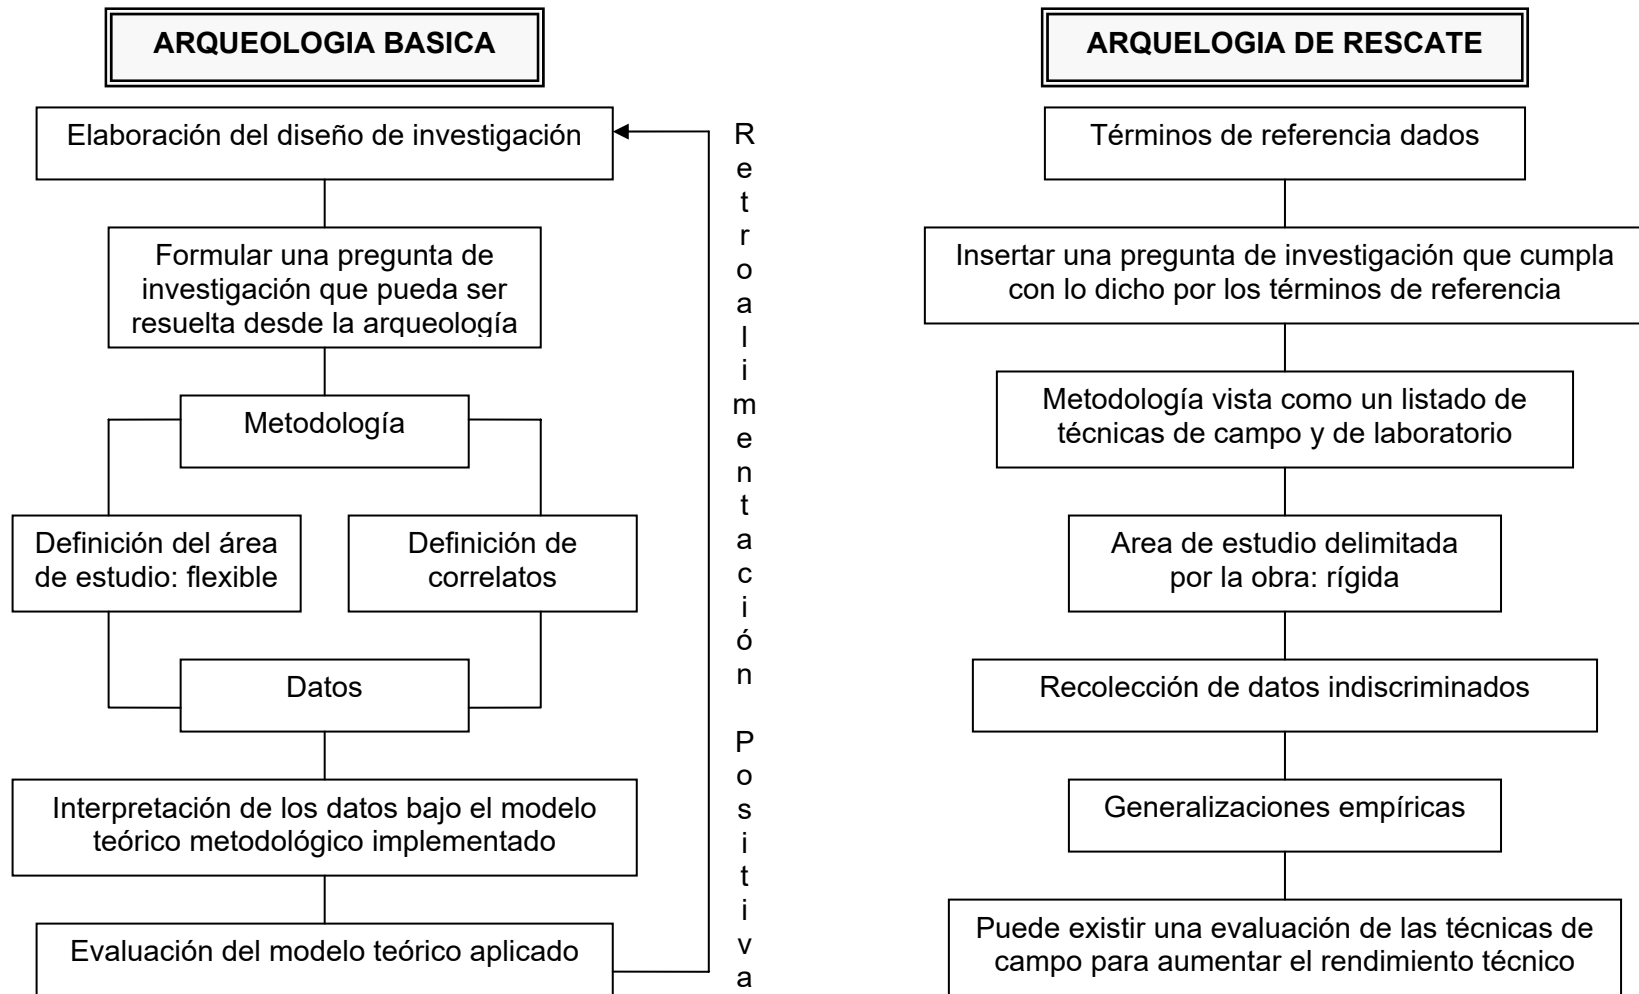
ARQUEOLOGIA BASICA

Elaboración del diseño de investigación

Formular una pregunta de investigación que pueda ser resuelta desde la arqueología

Metodología

Definición del área de estudio: flexible

Definición de correlatos

Datos

Interpretación de los datos bajo el modelo teórico metodológico implementado

Evaluación del modelo teórico aplicado

Retroalimentación Positiva

ARQUELOGIA DE RESCATE

Términos de referencia dados

Insertar una pregunta de investigación que cumpla con lo dicho por los términos de referencia

Metodología vista como un listado de técnicas de campo y de laboratorio

Area de estudio delimitada por la obra: rígida

Recolección de datos indiscriminados

Generalizaciones empíricas

Puede existir una evaluación de las técnicas de campo para aumentar el rendimiento técnico